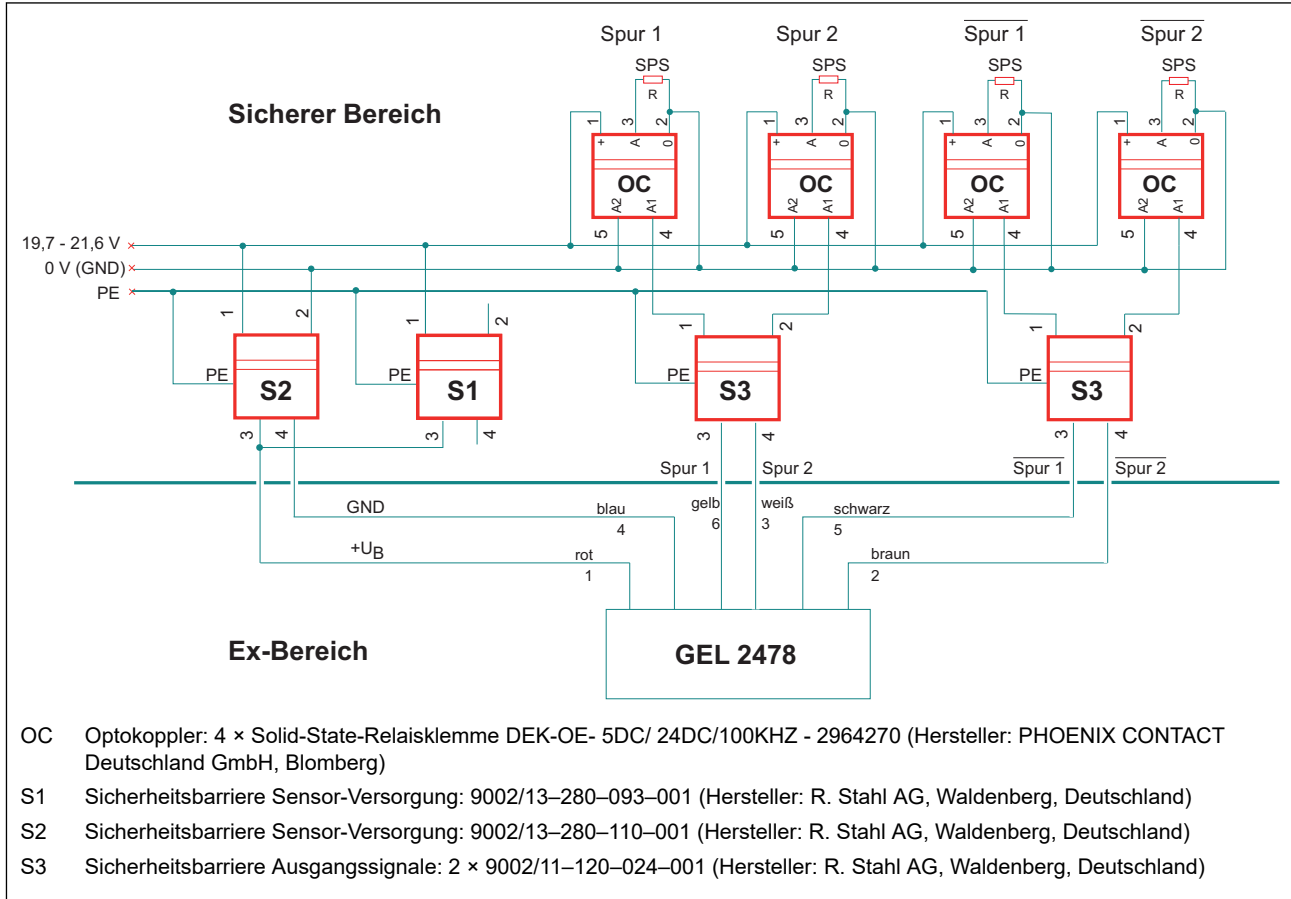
Spur 1
Spur 2
$\overline{\text{Spur 1}}$
$\overline{\text{Spur 2}}$

SPS
R
1 3 2
+ A 0
OC
A2 A1
5 4

SPS
R
1 3 2
+ A 0
OC
A2 A1
5 4

SPS
R
1 3 2
+ A 0
OC
A2 A1
5 4

SPS
R
1 3 2
+ A 0
OC
A2 A1
5 4

Sicherer Bereich

19,7 - 21,6 V
0 V (GND)
PE

1 2
PE
S2
3 4

1 2
PE
S1
3 4

1 2
PE
S3
3 4

1 2
PE
S3
3 4

Spur 1
Spur 2
$\overline{\text{Spur 1}}$
$\overline{\text{Spur 2}}$

GND
blau
4
$+U_B$
rot
1
gelb
6
weiß
3
schwarz
5
braun
2

Ex-Bereich

GEL 2478

OC Optokoppler: 4 × Solid-State-Relaisklemme DEK-OE- 5DC/ 24DC/100KHZ - 2964270 (Hersteller: PHOENIX CONTACT Deutschland GmbH, Blomberg)

S1 Sicherheitsbarriere Sensor-Versorgung: 9002/13–280–093–001 (Hersteller: R. Stahl AG, Waldenberg, Deutschland)

S2 Sicherheitsbarriere Sensor-Versorgung: 9002/13–280–110–001 (Hersteller: R. Stahl AG, Waldenberg, Deutschland)

S3 Sicherheitsbarriere Ausgangssignale: 2 × 9002/11–120–024–001 (Hersteller: R. Stahl AG, Waldenberg, Deutschland)